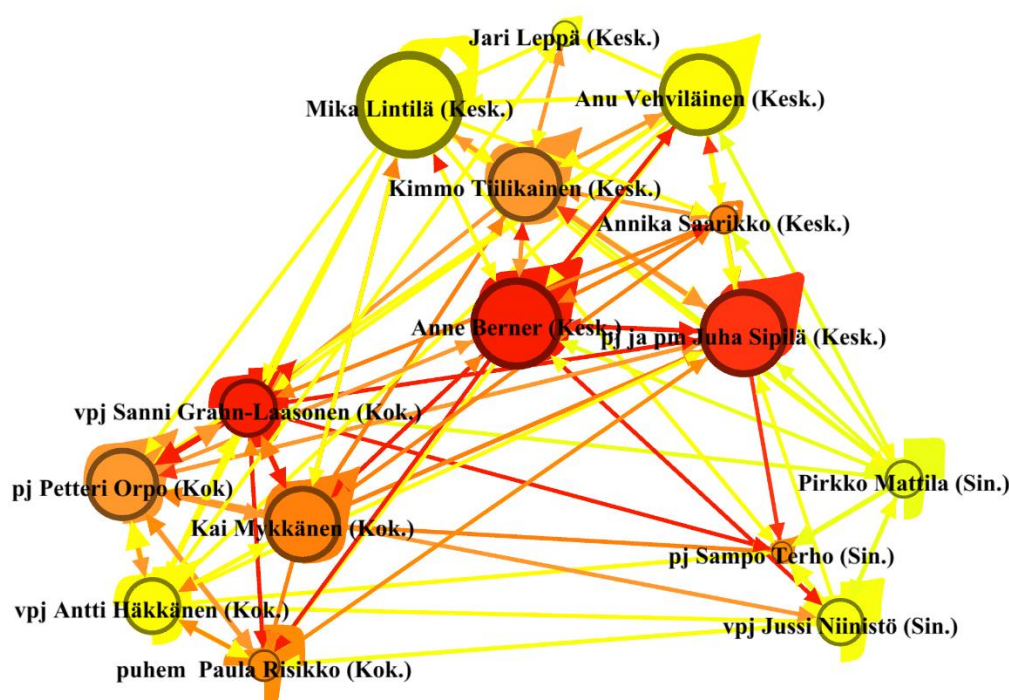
Jari Leppä (Kesk.)

Mika Lintilä (Kesk.)

Anu Vehviläinen (Kesk.)

Kimmo Tiilikainen (Kesk.)

Annika Saarikko (Kesk.)

Anne Berner (Kesk.)

pj ja pm Juha Sipilä (Kesk.)

vpj Sanni Grahn-Laasonen (Kok.)

pj Petteri Orpo (Kok.)

Kai Mykkänen (Kok.)

Pirkko Mattila (Sin.)

pj Sampo Terho (Sin.)

vpj Antti Häkkänen (Kok.)

vpj Jussi Niinistö (Sin.)

puhem Paula Risikko (Kok.)